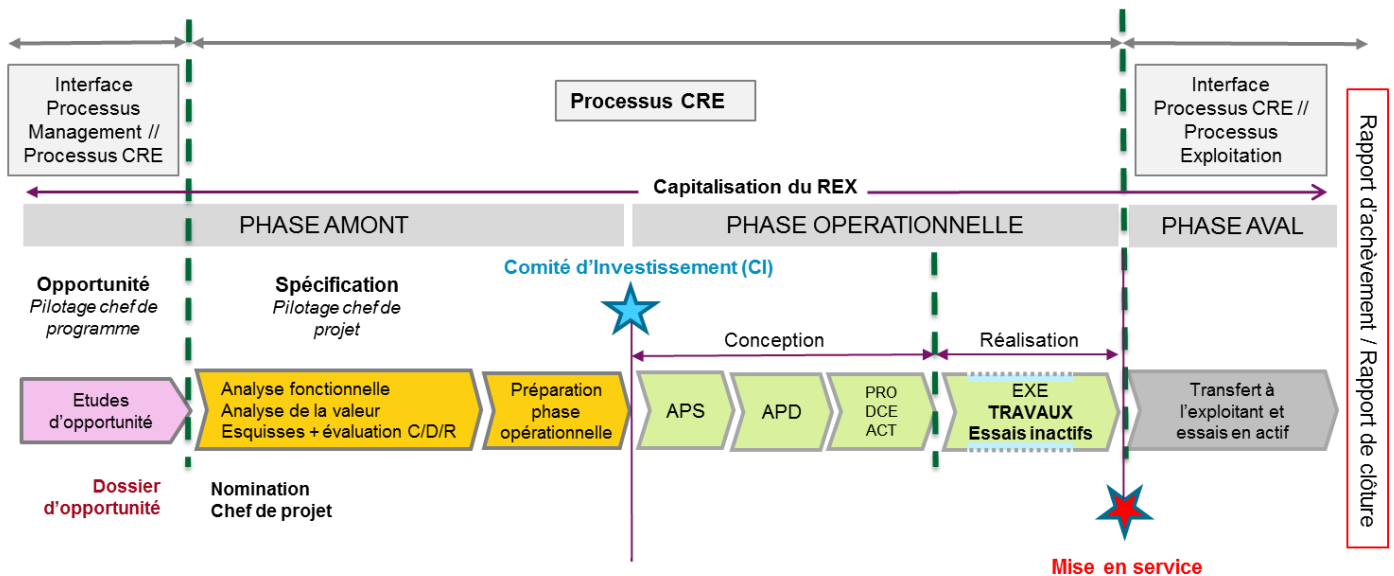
Interface Processus Management // Processus CRE

Processus CRE

Interface Processus CRE // Processus Exploitation

Rapport d'achèvement / Rapport de clôture

Capitalisation du REX

PHASE AMONT

PHASE OPERATIONNELLE

PHASE AVAL

Opportunité
*Pilotage chef de programme*

Spécification
*Pilotage chef de projet*

Comité d'Investissement (CI)

Conception

Réalisation

Etudes d'opportunité

Analyse fonctionnelle
Analyse de la valeur
Esquisses + évaluation C/D/R

Préparation phase opérationnelle

APS

APD

PRO
DCE
ACT

EXE
TRAVAUX
Essais inactifs

Transfert à l'exploitant et essais en actif

Dossier d'opportunité

Nomination
Chef de projet

Mise en service